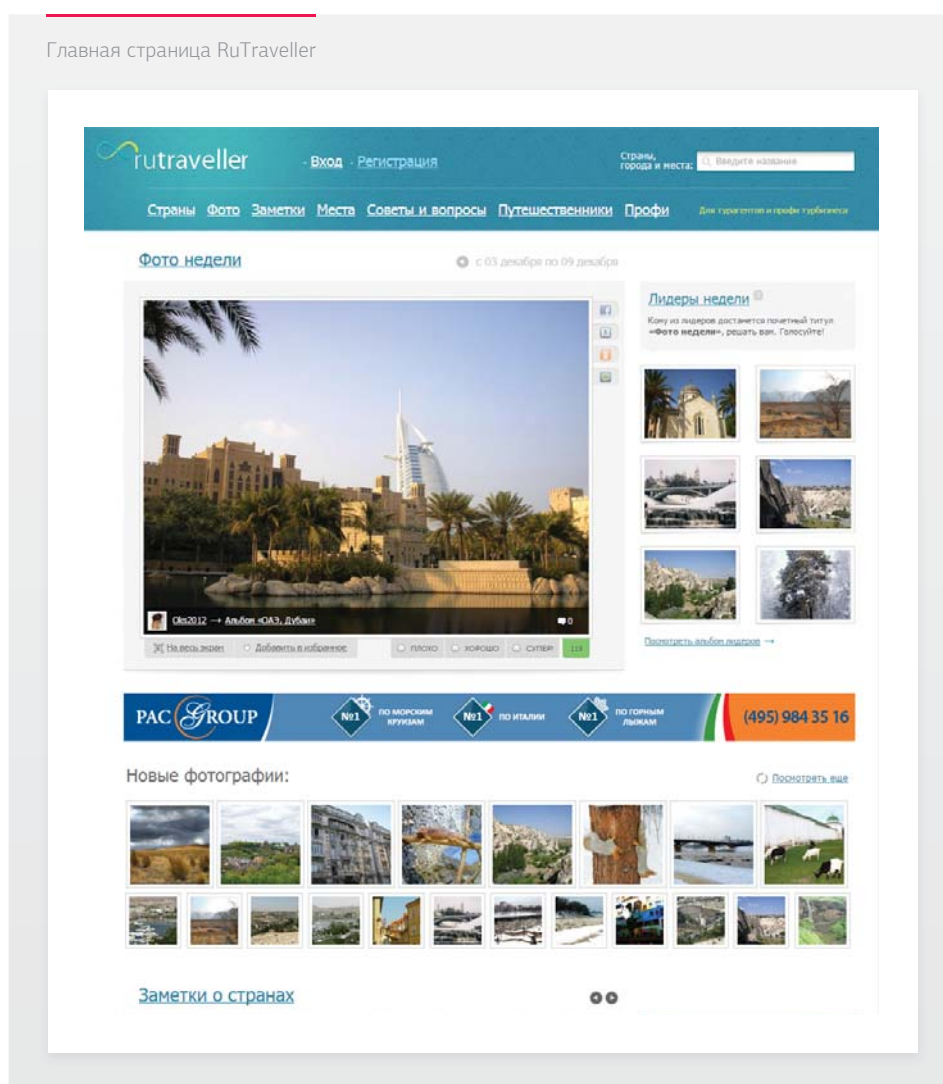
Главная страница RuTraveller

rutraveller

Вход · Регистрация

Страны, города и места: Введите название

Страны Фото Заметки Места Советы и вопросы Путешественники Профи

Для турагентов и профи турбизнеса

Фото недели

с 03 декабря по 09 декабря

Лидеры недели

Кому из лидеров достанется почетный титул «Фото недели», решать вам. Голосуйте!

Ola2012 → Альбом «ОАЭ, Дубаи»

0

На весь экран

Добавить в избранное

плохо

хорошо

супер!

119

Посмотреть альбом лидеров →

PAC GROUP

№1 по морским круизам

№1 по Италии

№1 по горным лыжам

(495) 984 35 16

Новые фотографии:

Посмотреть еще

Заметки о странах